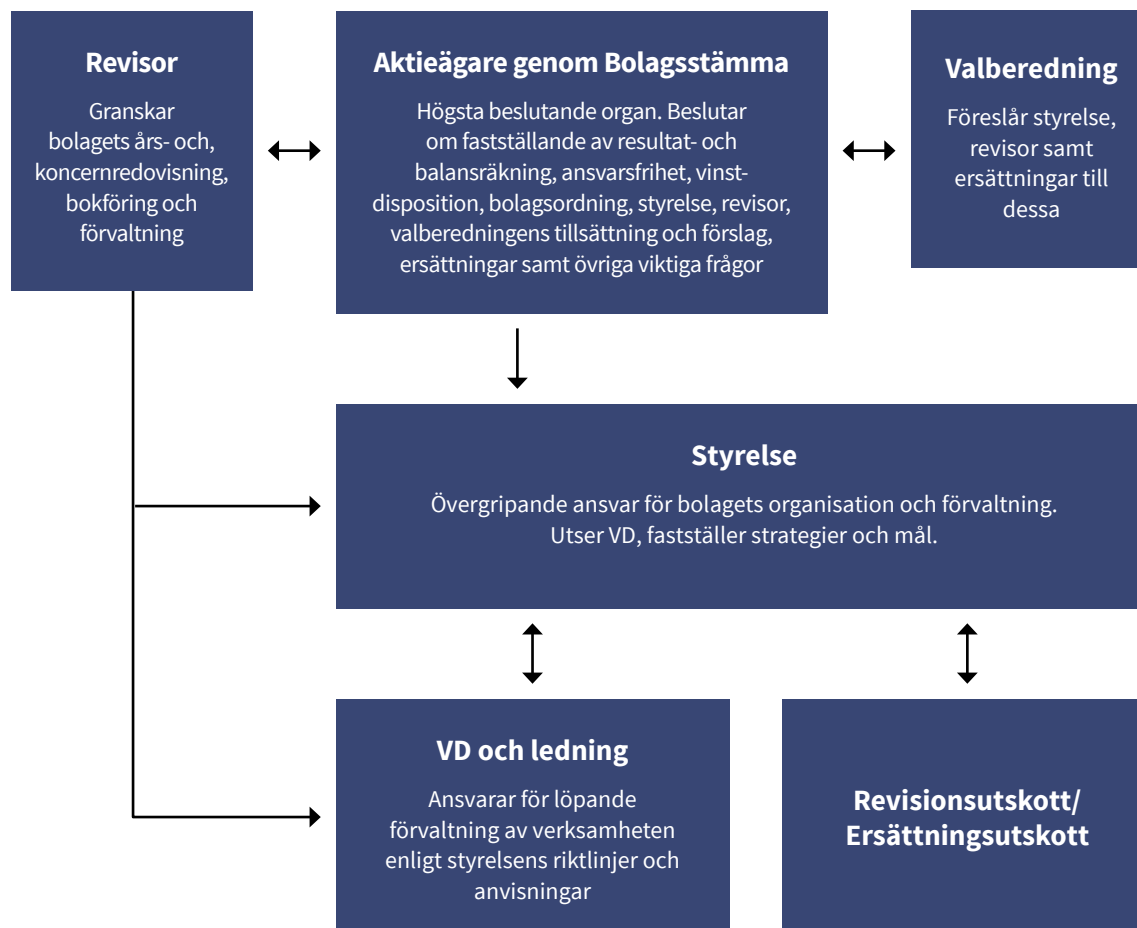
Revisor

Granskar bolagets års- och koncernredovisning, bokföring och förvaltning

Aktieägare genom Bolagsstämma

Högsta beslutande organ. Beslutar om fastställande av resultat- och balansräkning, ansvarsfrihet, vinstdisposition, bolagsordning, styrelse, revisor, valberedningens tillsättning och förslag, ersättningar samt övriga viktiga frågor

Valberedning

Föreslår styrelse, revisor samt ersättningar till dessa

Styrelse

Övergripande ansvar för bolagets organisation och förvaltning. Utser VD, fastställer strategier och mål.

VD och ledning

Ansvarar för löpande förvaltning av verksamheten enligt styrelsens riktlinjer och anvisningar

Revisionsutskott/ Ersättningsutskott